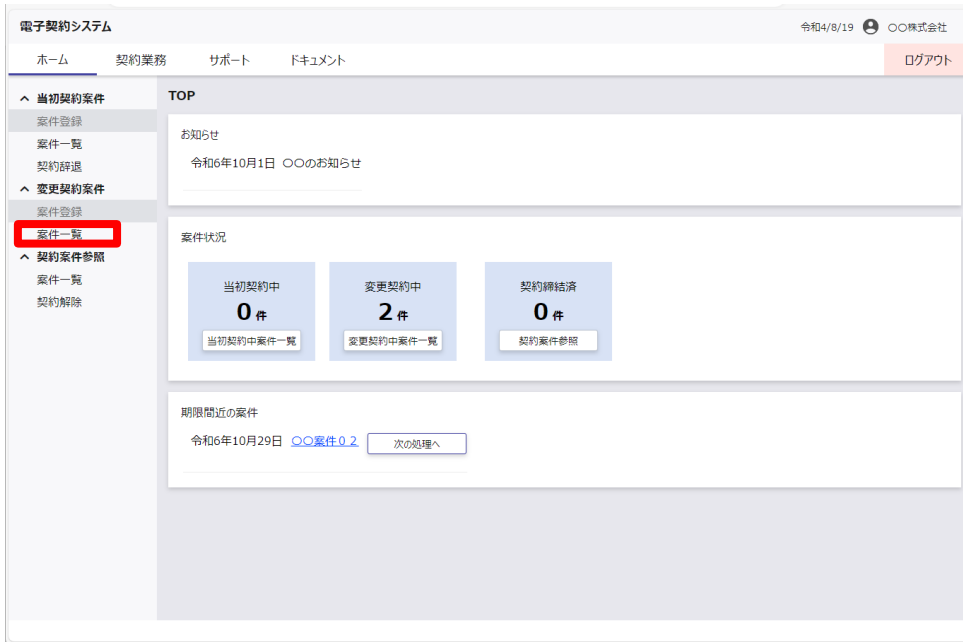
電子契約システム

令和4/8/19 ○○株式会社

ホーム 契約業務 サポート ドキュメント

ログアウト

^ 当初契約案件
案件登録
案件一覧
契約辞退
^ 変更契約案件
案件登録
案件一覧
^ 契約案件参照
案件一覧
契約解除

TOP

お知らせ
令和6年10月1日 ○○のお知らせ

案件状況

当初契約中
0件
当初契約中案件一覧

変更契約中
2件
変更契約中案件一覧

契約締結済
0件
契約案件参照

期限間近の案件
令和6年10月29日 ○○案件０２ 次の処理へ